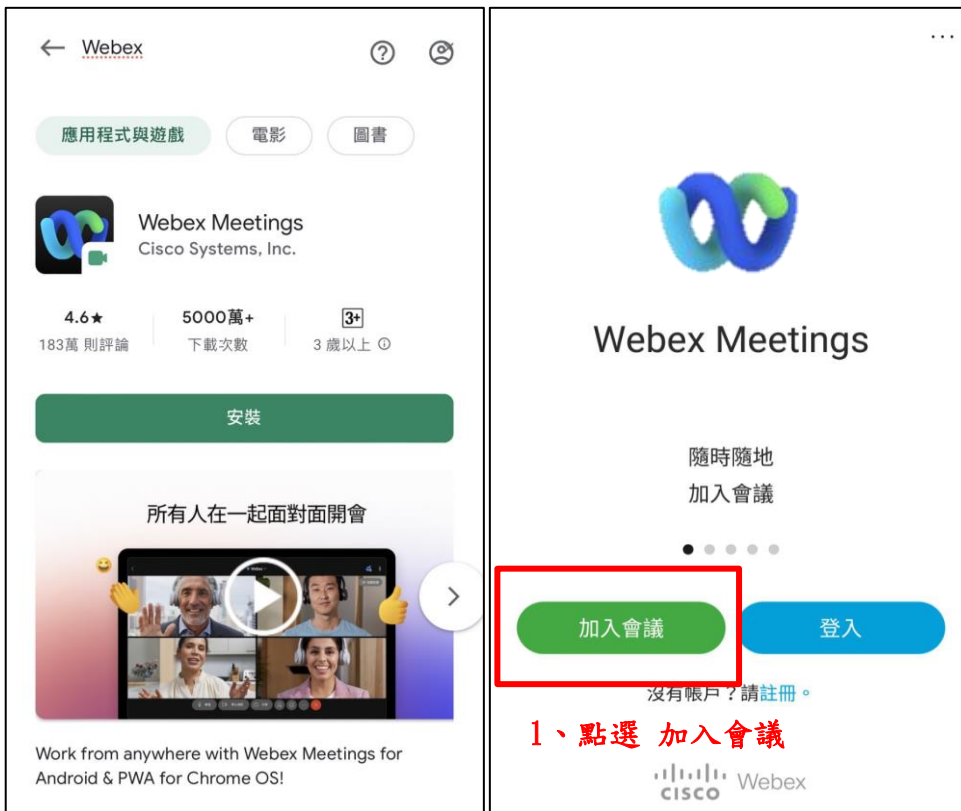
Webex

應用程式與遊戲 電影 圖書

Webex Meetings
Cisco Systems, Inc.

4.6★
183萬 則評論

5000萬+
下載次數

3+
3 歲以上

安裝

所有人在一起面對面開會

Work from anywhere with Webex Meetings for Android & PWA for Chrome OS!

Webex Meetings

隨時隨地
加入會議

加入會議 登入

沒有帳戶？請註冊。

1、點選 加入會議

cisco Webex